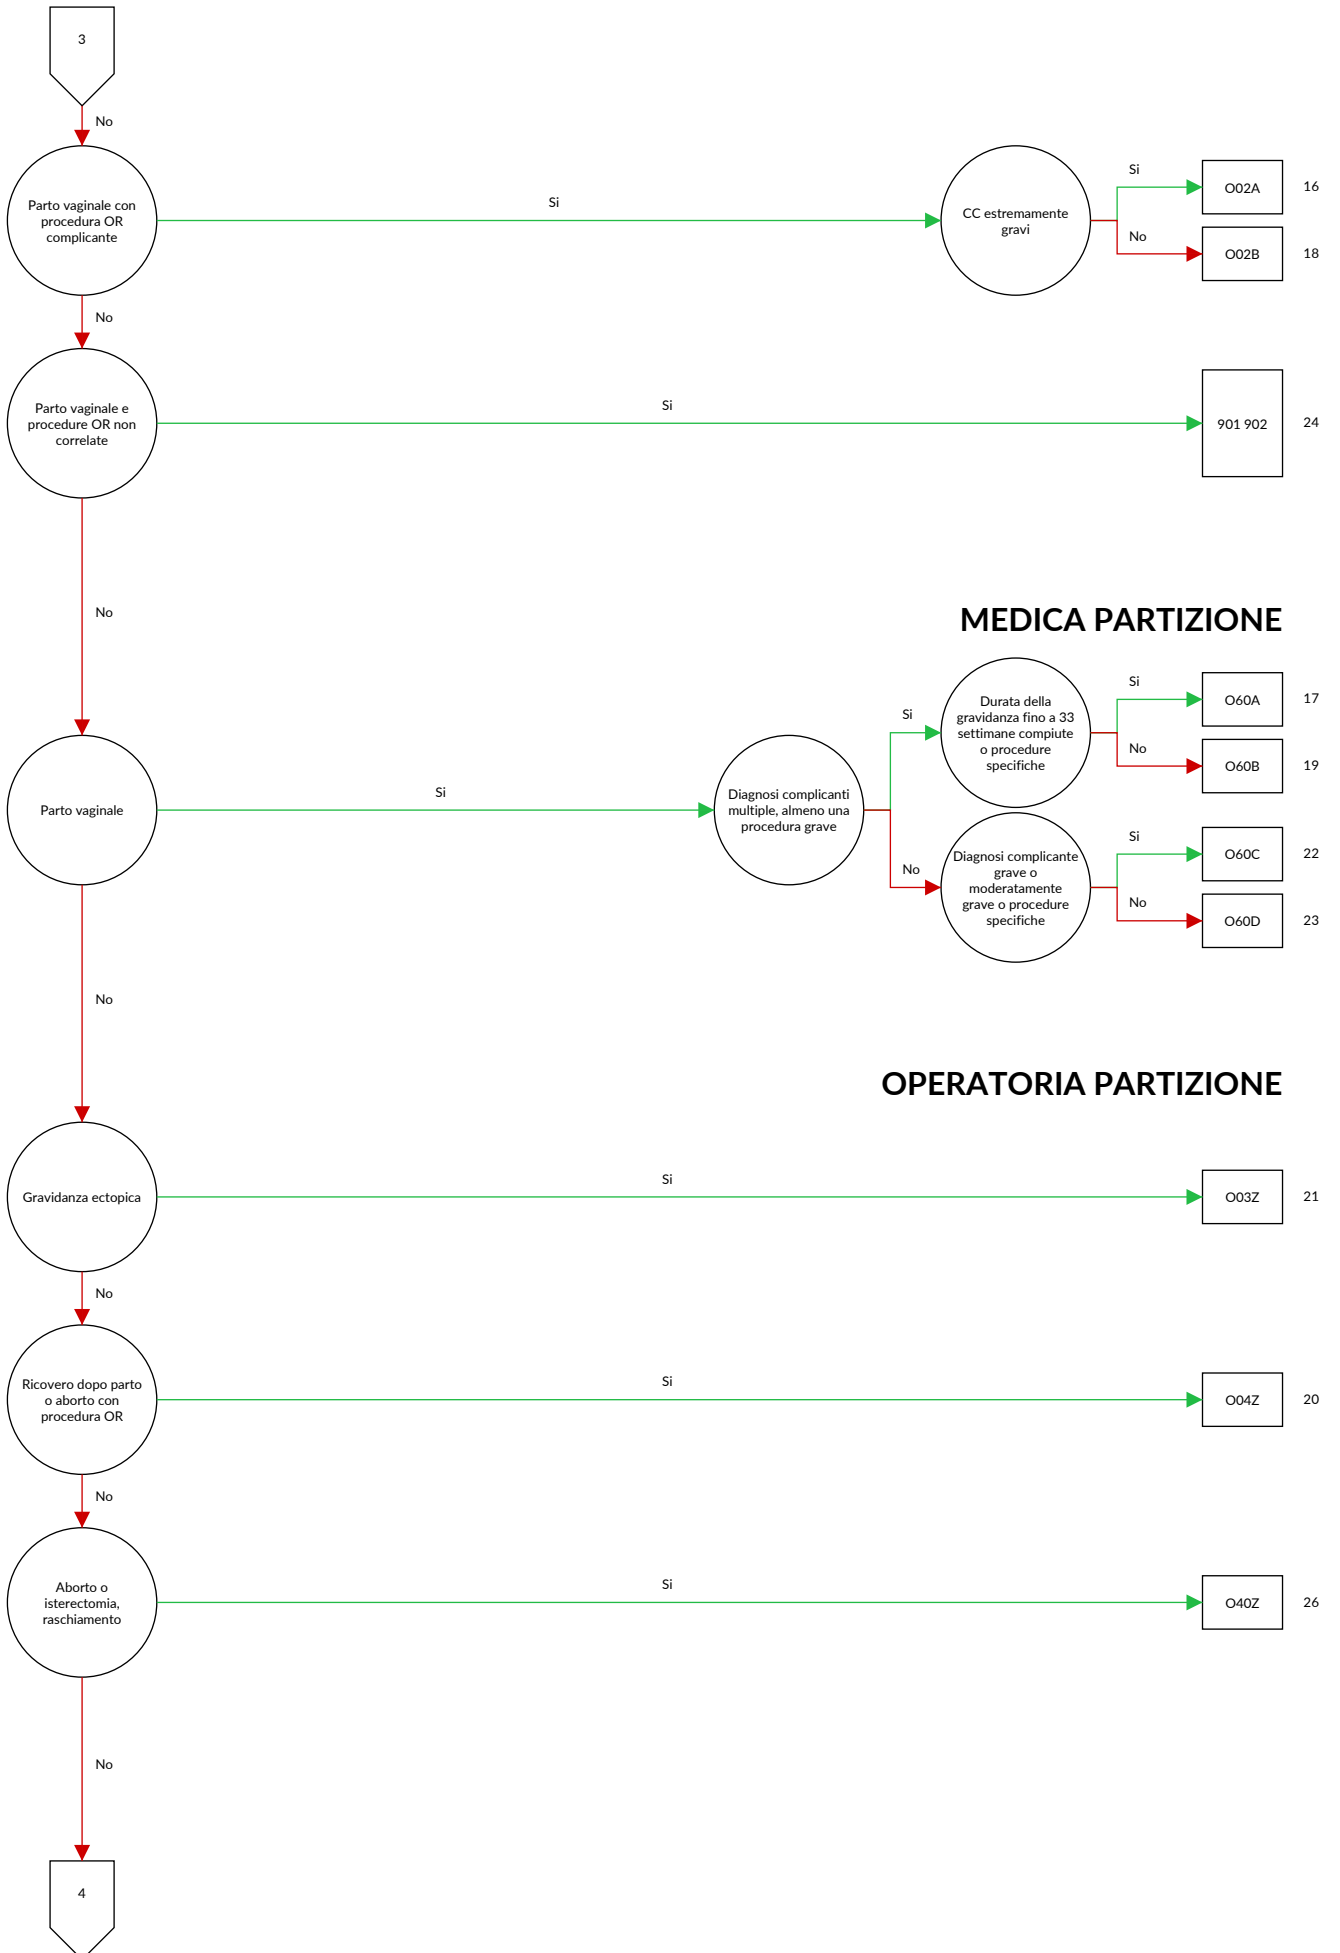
3

No

Parto vaginale con procedura OR complicante

Si

CC estremamente gravi

Si

O02A

16

No

O02B

18

No

Parto vaginale e procedure OR non correlate

Si

901 902

24

No

MEDICA PARTIZIONE

Parto vaginale

Si

Diagnosi complicanti multiple, almeno una procedura grave

Si

Durata della gravidanza fino a 33 settimane compiute o procedure specifiche

Si

O60A

17

No

O60B

19

No

Diagnosi complicante grave o moderatamente grave o procedure specifiche

Si

O60C

22

No

O60D

23

No

OPERATORIA PARTIZIONE

Gravidanza ectopica

Si

O03Z

21

No

Ricovero dopo parto o aborto con procedura OR

Si

O04Z

20

No

Aborto o isterectomia, raschiamento

Si

O40Z

26

No

4